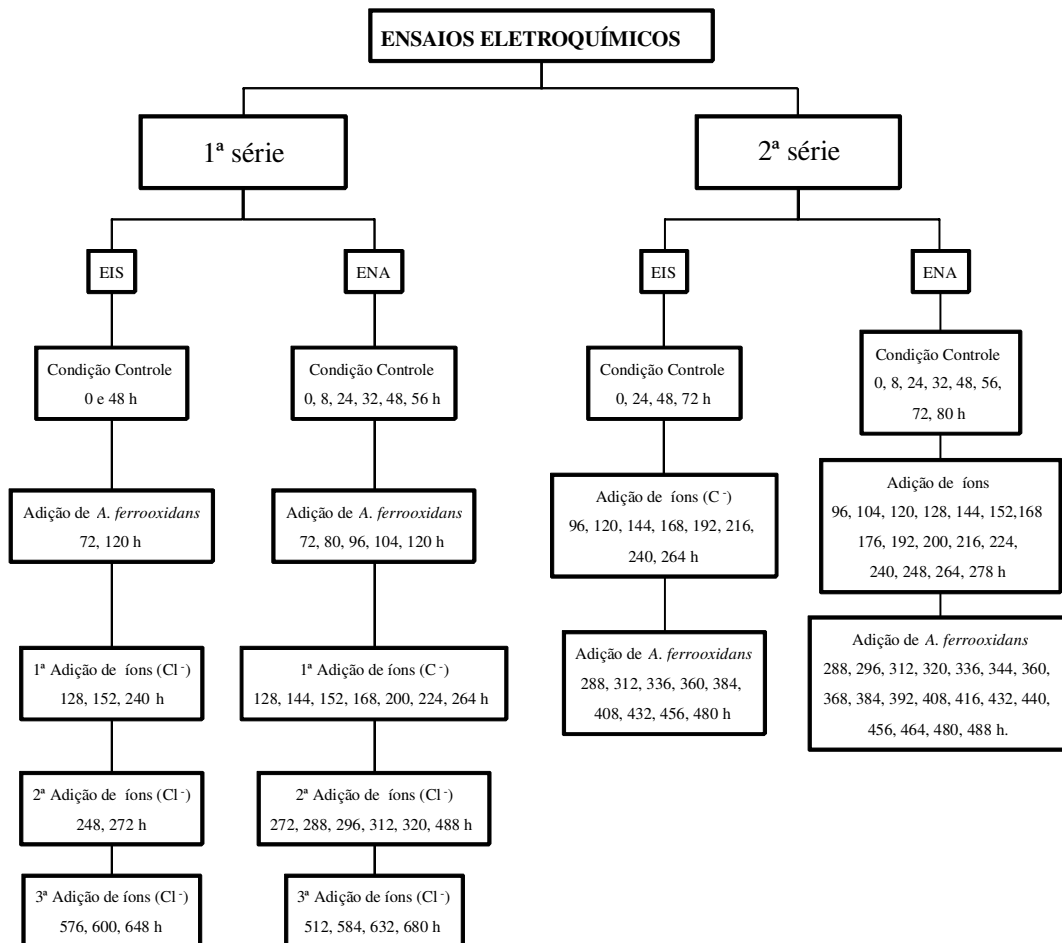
ENSAIOS ELETROQUÍMICOS

1ª série

EIS

Condição Controle 0 e 48 h

Adição de *A. ferrooxidans* 72, 120 h

1ª Adição de íons ($Cl^-$) 128, 152, 240 h

2ª Adição de íons ($Cl^-$) 248, 272 h

3ª Adição de íons ($Cl^-$) 576, 600, 648 h

ENA

Condição Controle 0, 8, 24, 32, 48, 56 h

Adição de *A. ferrooxidans* 72, 80, 96, 104, 120 h

1ª Adição de íons ($C^-$) 128, 144, 152, 168, 200, 224, 264 h

2ª Adição de íons ($Cl^-$) 272, 288, 296, 312, 320, 488 h

3ª Adição de íons ($Cl^-$) 512, 584, 632, 680 h

2ª série

EIS

Condição Controle 0, 24, 48, 72 h

Adição de íons ($C^-$) 96, 120, 144, 168, 192, 216, 240, 264 h

Adição de *A. ferrooxidans* 288, 312, 336, 360, 384, 408, 432, 456, 480 h

ENA

Condição Controle 0, 8, 24, 32, 48, 56, 72, 80 h

Adição de íons 96, 104, 120, 128, 144, 152,168 176, 192, 200, 216, 224, 240, 248, 264, 278 h

Adição de *A. ferrooxidans* 288, 296, 312, 320, 336, 344, 360, 368, 384, 392, 408, 416, 432, 440, 456, 464, 480, 488 h.